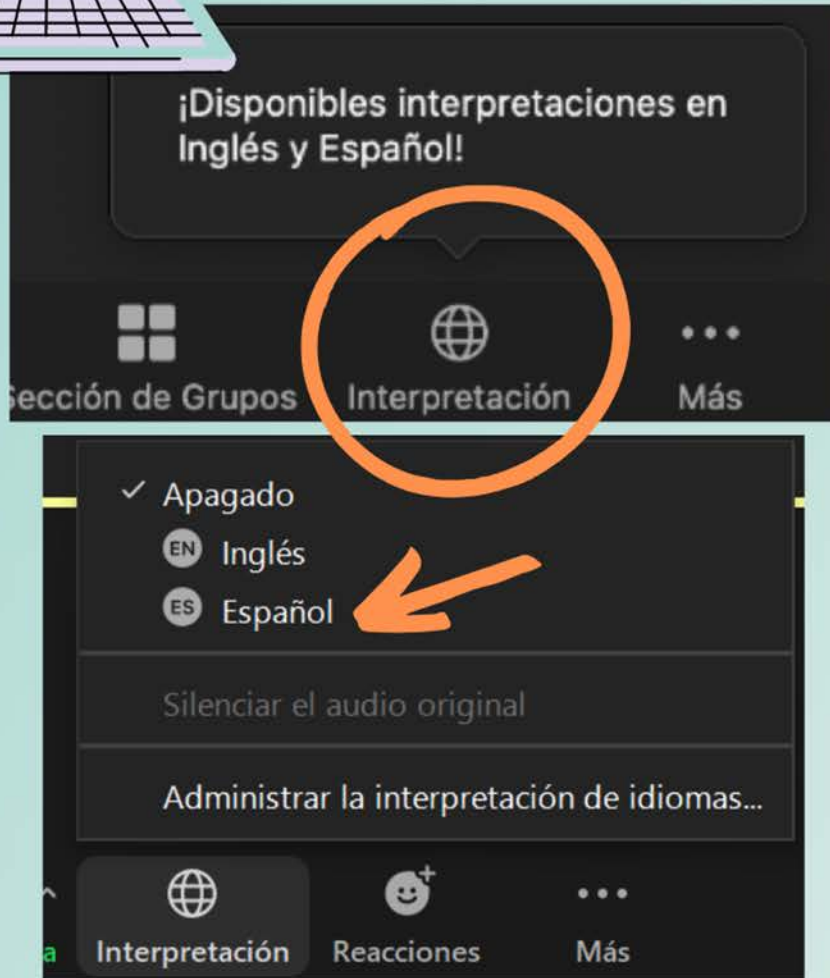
¡Disponibles interpretaciones en Inglés y Español!

ección de Grupos
Interpretación
Más

✓ Apagado
EN Inglés
ES Español

Silenciar el audio original

Administrar la interpretación de idiomas...

a
Interpretación
Reacciones
Más